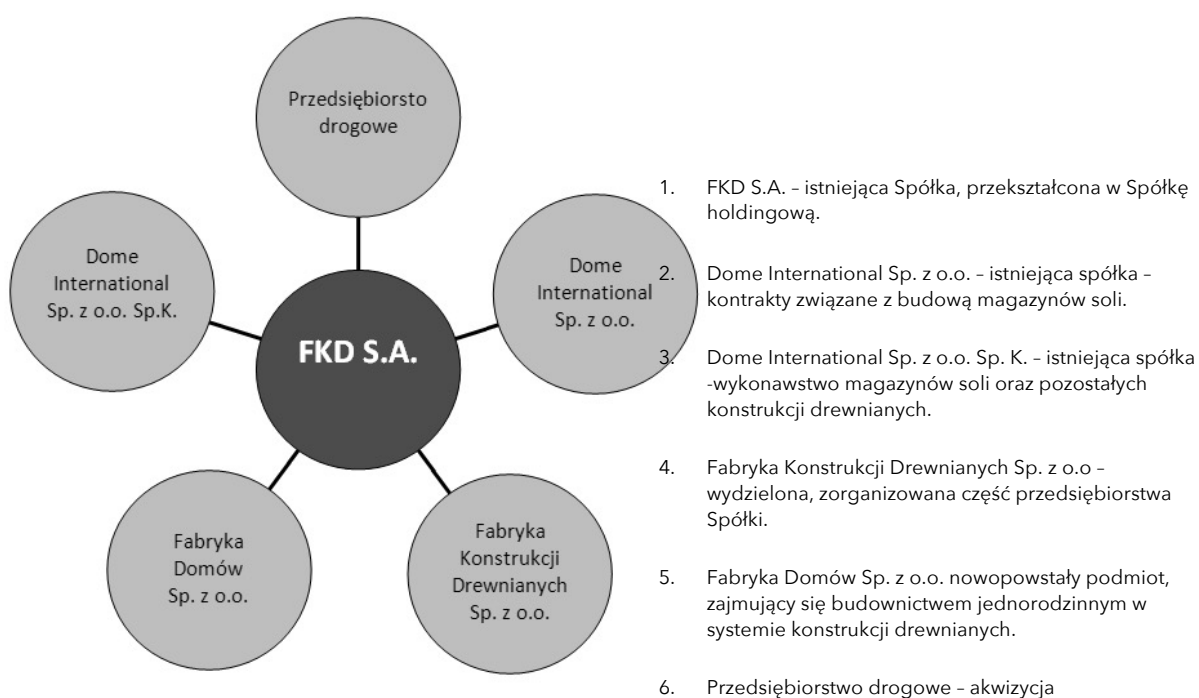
Przedsiębiorsto drogowe

Dome International Sp. z o.o. Sp.K.

Dome International Sp. z o.o.

FKD S.A.

Fabryka Domów Sp. z o.o.

Fabryka Konstrukcji Drewnianych Sp. z o.o.

1. FKD S.A. – istniejąca Spółka, przekształcona w Spółkę holdingową.

2. Dome International Sp. z o.o. – istniejąca spółka – kontrakty związane z budową magazynów soli.

3. Dome International Sp. z o.o. Sp. K. – istniejąca spółka -wykonawstwo magazynów soli oraz pozostałych konstrukcji drewnianych.

4. Fabryka Konstrukcji Drewnianych Sp. z o.o – wydzielona, zorganizowana część przedsiębiorstwa Spółki.

5. Fabryka Domów Sp. z o.o. nowopowstały podmiot, zajmujący się budownictwem jednorodzinnym w systemie konstrukcji drewnianych.

6. Przedsiębiorstwo drogowe – akwizycja